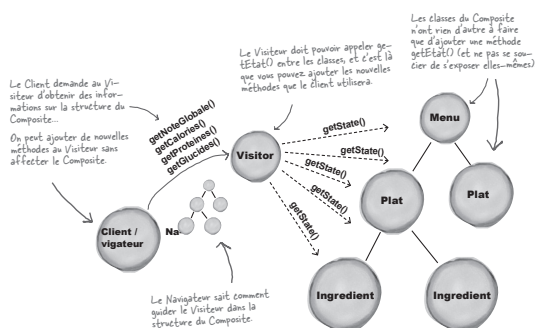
Le Client demande au Visiteur d'obtenir des informations sur la structure du Composite...

On peut ajouter de nouvelles méthodes au Visiteur sans affecter le Composite.

Le Visiteur doit pouvoir appeler getEtat() entre les classes, et c'est là que vous pouvez ajouter les nouvelles méthodes que le client utilisera.

Les classes du Composite n'ont rien d'autre à faire que d'ajouter une méthode getEtat() (et ne pas se soucier de s'exposer elles-mêmes)

getNoteGlobale()
getCalories()
getProteines()
getGlucides()

Visitor

getState()
getState()
getState()
getState()
getState()
getState()

Menu

Plat

Plat

Client / vigateur

Na

Ingredient

Ingredient

Le Navigateur sait comment guider le Visiteur dans la structure du Composite.